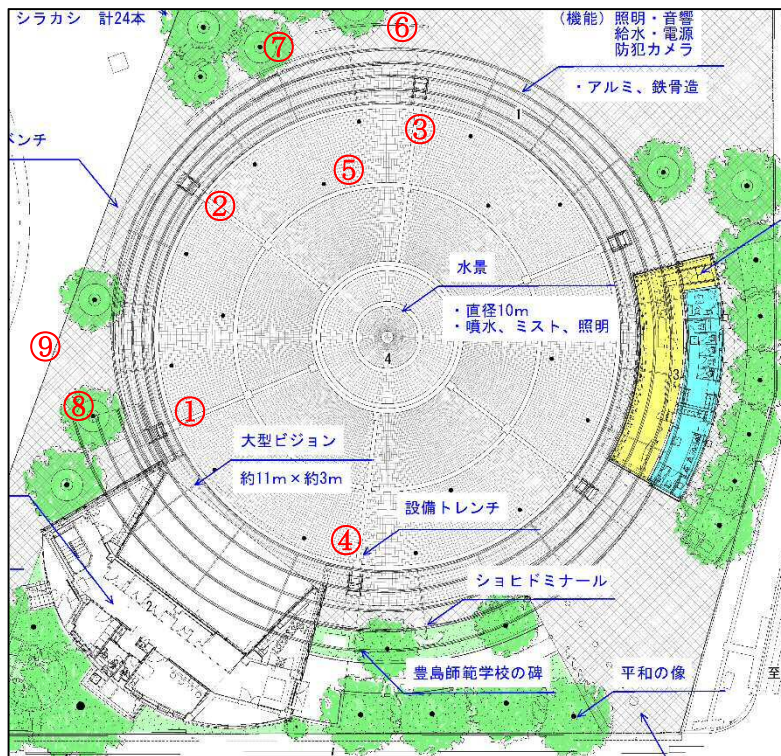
シラカシ　計24本

⑥

⑦

（機能）照明・音響
給水・電源
防犯カメラ

・アルミ、鉄骨造

③

ベンチ

⑤

②

水景

・直径10m
・噴水、ミスト、照明

4

⑨

⑧

①

大型ビジョン

約11m×約3m

設備トレンチ

④

ショヒドミナール

豊島師範学校の碑

平和の像

至